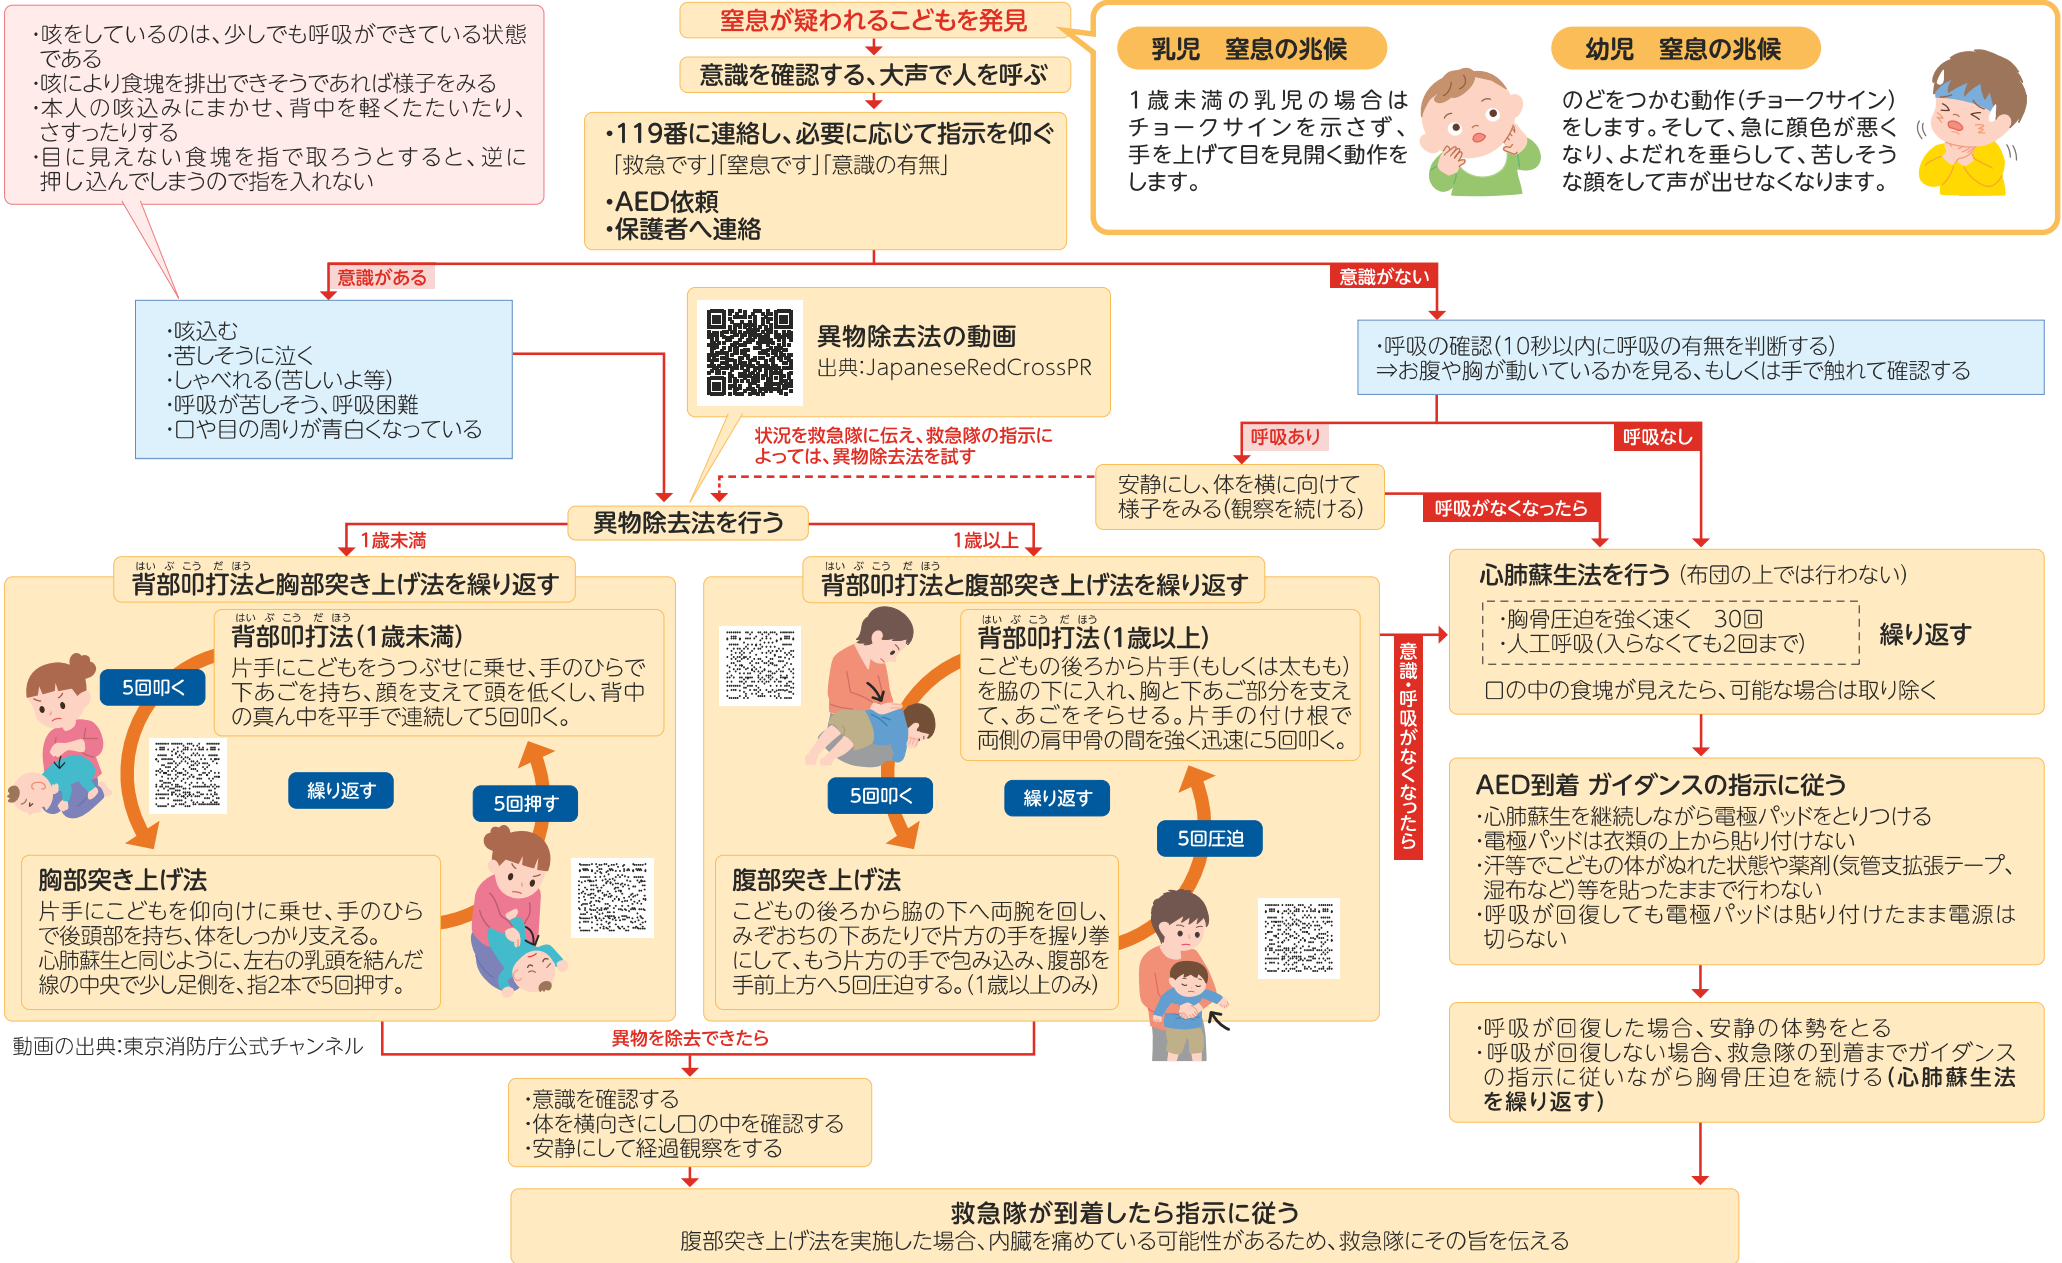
・咳をしているのは、少しでも呼吸ができている状態である
・咳により食塊を排出できそうであれば様子をみる
・本人の咳込みにまかせ、背中を軽くたたいたり、さすったりする
・目に見えない食塊を指で取ろうとすると、逆に押し込んでしまうので指を入れない

窒息が疑われるこどもを発見

意識を確認する、大声で人を呼ぶ

・119番に連絡し、必要に応じて指示を仰ぐ
「救急です」「窒息です」「意識の有無」
・AED依頼
・保護者へ連絡

乳児　窒息の兆候

1歳未満の乳児の場合はチョークサインを示さず、手を上げて目を見開く動作をします。

幼児　窒息の兆候

のどをつかむ動作（チョークサイン）をします。そして、急に顔色が悪くなり、よだれを垂らして、苦しそうな顔をして声が出せなくなります。

意識がある

・咳込む
・苦しそうに泣く
・しゃべれる（苦しいよ等）
・呼吸が苦しそう、呼吸困難
・口や目の周りが青白くなっている

異物除去法の動画
出典：JapaneseRedCrossPR

意識がない

・呼吸の確認（10秒以内に呼吸の有無を判断する）
⇒お腹や胸が動いているかを見る、もしくは手で触れて確認する

状況を救急隊に伝え、救急隊の指示によっては、異物除去法を試す

呼吸あり

呼吸なし

安静にし、体を横に向けて様子をみる（観察を続ける）

呼吸がなくなったら

異物除去法を行う

1歳未満

1歳以上

背部叩打法と胸部突き上げ法を繰り返す

背部叩打法（1歳未満）
片手にこどもをうつぶせに乗せ、手のひらで下あごを持ち、顔を支えて頭を低くし、背中の真ん中を平手で連続して5回叩く。

5回叩く

繰り返す

5回押す

胸部突き上げ法
片手にこどもを仰向けに乗せ、手のひらで後頭部を持ち、体をしっかり支える。心肺蘇生と同じように、左右の乳頭を結んだ線の中央で少し足側を、指2本で5回押す。

背部叩打法と腹部突き上げ法を繰り返す

背部叩打法（1歳以上）
こどもの後ろから片手（もしくは太もも）を脇の下に入れ、胸と下あご部分を支えて、あごをそらせる。片手の付け根で両側の肩甲骨の間を強く迅速に5回叩く。

5回叩く

繰り返す

5回圧迫

腹部突き上げ法
こどもの後ろから脇の下へ両腕を回し、みぞおちの下あたりで片方の手を握り拳にして、もう片方の手で包み込み、腹部を手前上方へ5回圧迫する。（1歳以上のみ）

意識・呼吸がなくなったら

心肺蘇生法を行う（布団の上では行わない）
・胸骨圧迫を強く速く　30回
・人工呼吸（入らなくても2回まで）
繰り返す
口の中の食塊が見えたら、可能な場合は取り除く

AED到着 ガイダンスの指示に従う
・心肺蘇生を継続しながら電極パッドをとりつける
・電極パッドは衣類の上から貼り付けない
・汗等でこどもの体がぬれた状態や薬剤（気管支拡張テープ、湿布など）等を貼ったままで行わない
・呼吸が回復しても電極パッドは貼り付けたまま電源は切らない

・呼吸が回復した場合、安静の体勢をとる
・呼吸が回復しない場合、救急隊の到着までガイダンスの指示に従いながら胸骨圧迫を続ける（心肺蘇生法を繰り返す）

動画の出典：東京消防庁公式チャンネル

異物を除去できたら

・意識を確認する
・体を横向きにし口の中を確認する
・安静にして経過観察をする

救急隊が到着したら指示に従う
腹部突き上げ法を実施した場合、内臓を痛めている可能性があるため、救急隊にその旨を伝える